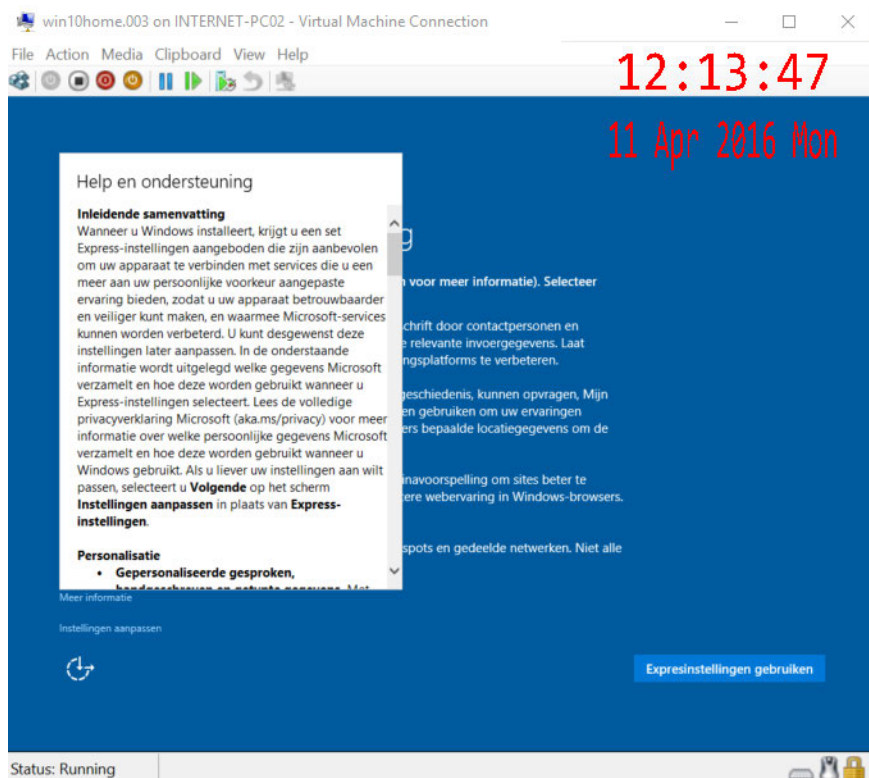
win10home.003 on INTERNET-PC02 - Virtual Machine Connection

File Action Media Clipboard View Help

12:13:47

11 Apr 2016 Mon

Help en ondersteuning

**Inleidende samenvatting**
Wanneer u Windows installeert, krijgt u een set Express-instellingen aangeboden die zijn aanbevolen om uw apparaat te verbinden met services die u een meer aan uw persoonlijke voorkeur aangepaste ervaring bieden, zodat u uw apparaat betrouwbaarder en veiliger kunt maken, en waarmee Microsoft-services kunnen worden verbeterd. U kunt desgewenst deze instellingen later aanpassen. In de onderstaande informatie wordt uitgelegd welke gegevens Microsoft verzamelt en hoe deze worden gebruikt wanneer u Express-instellingen selecteert. Lees de volledige privacyverklaring Microsoft (aka.ms/privacy) voor meer informatie over welke persoonlijke gegevens Microsoft verzamelt en hoe deze worden gebruikt wanneer u Windows gebruikt. Als u liever uw instellingen aan wilt passen, selecteert u **Volgende** op het scherm **Instellingen aanpassen** in plaats van **Express-instellingen**.

**Personalisatie**
• **Gepersonaliseerde gesproken,** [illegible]

g

n voor meer informatie). Selecteer

schrift door contactpersonen en
e relevante invoergegevens. Laat
ngsplatforms te verbeteren.

geschiedenis, kunnen opvragen, Mijn
en gebruiken om uw ervaringen
ers bepaalde locatiegegevens om de

navoorspelling om sites beter te
ere webervaring in Windows-browsers.

spots en gedeelde netwerken. Niet alle

Meer informatie

Instellingen aanpassen

Expresinstellingen gebruiken

Status: Running